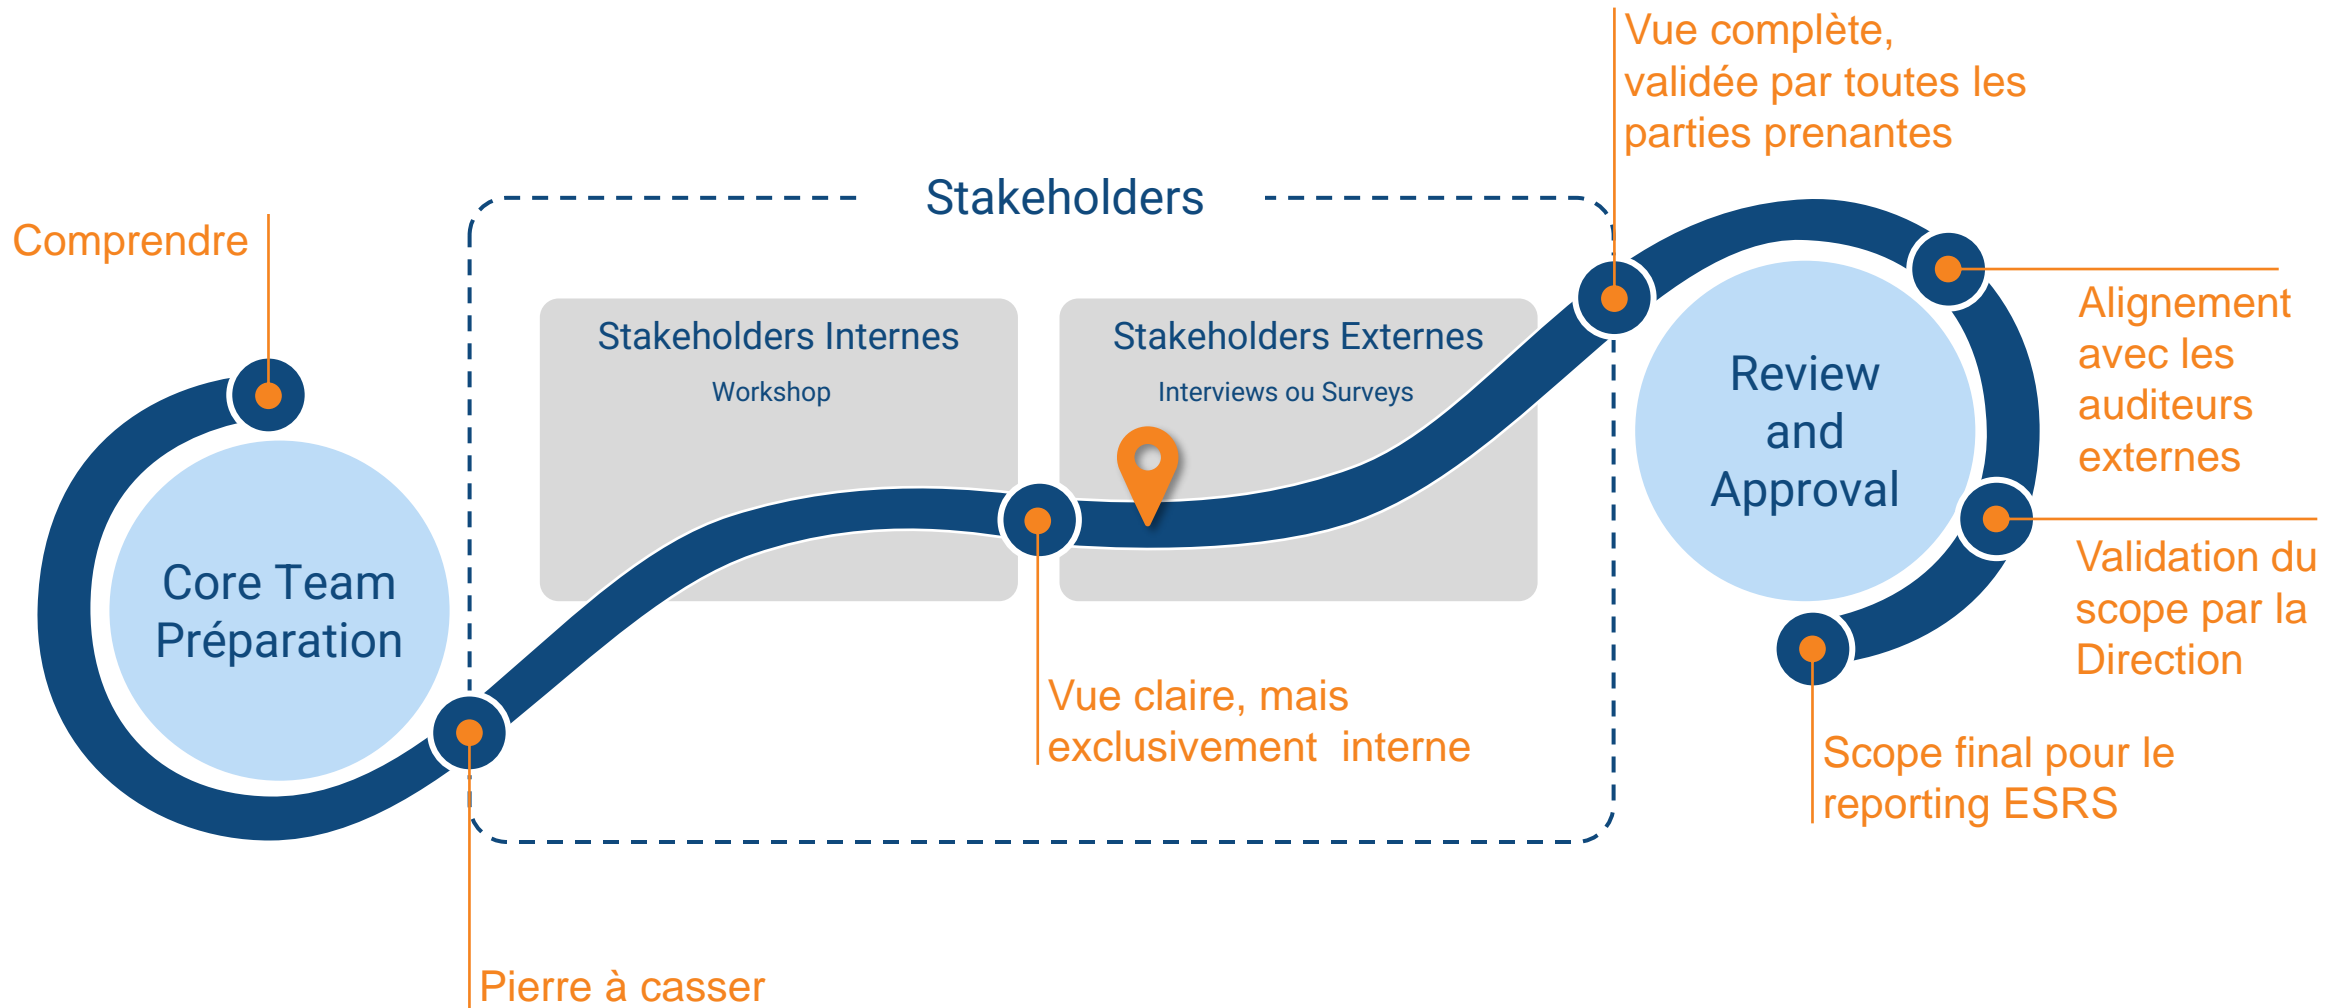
Vue complète, validée par toutes les parties prenantes

Stakeholders

Comprendre

Stakeholders Internes

Workshop

Stakeholders Externes

Interviews ou Surveys

Review and Approval

Alignement avec les auditeurs externes

Core Team Préparation

Validation du scope par la Direction

Vue claire, mais exclusivement interne

Scope final pour le reporting ESRS

Pierre à casser